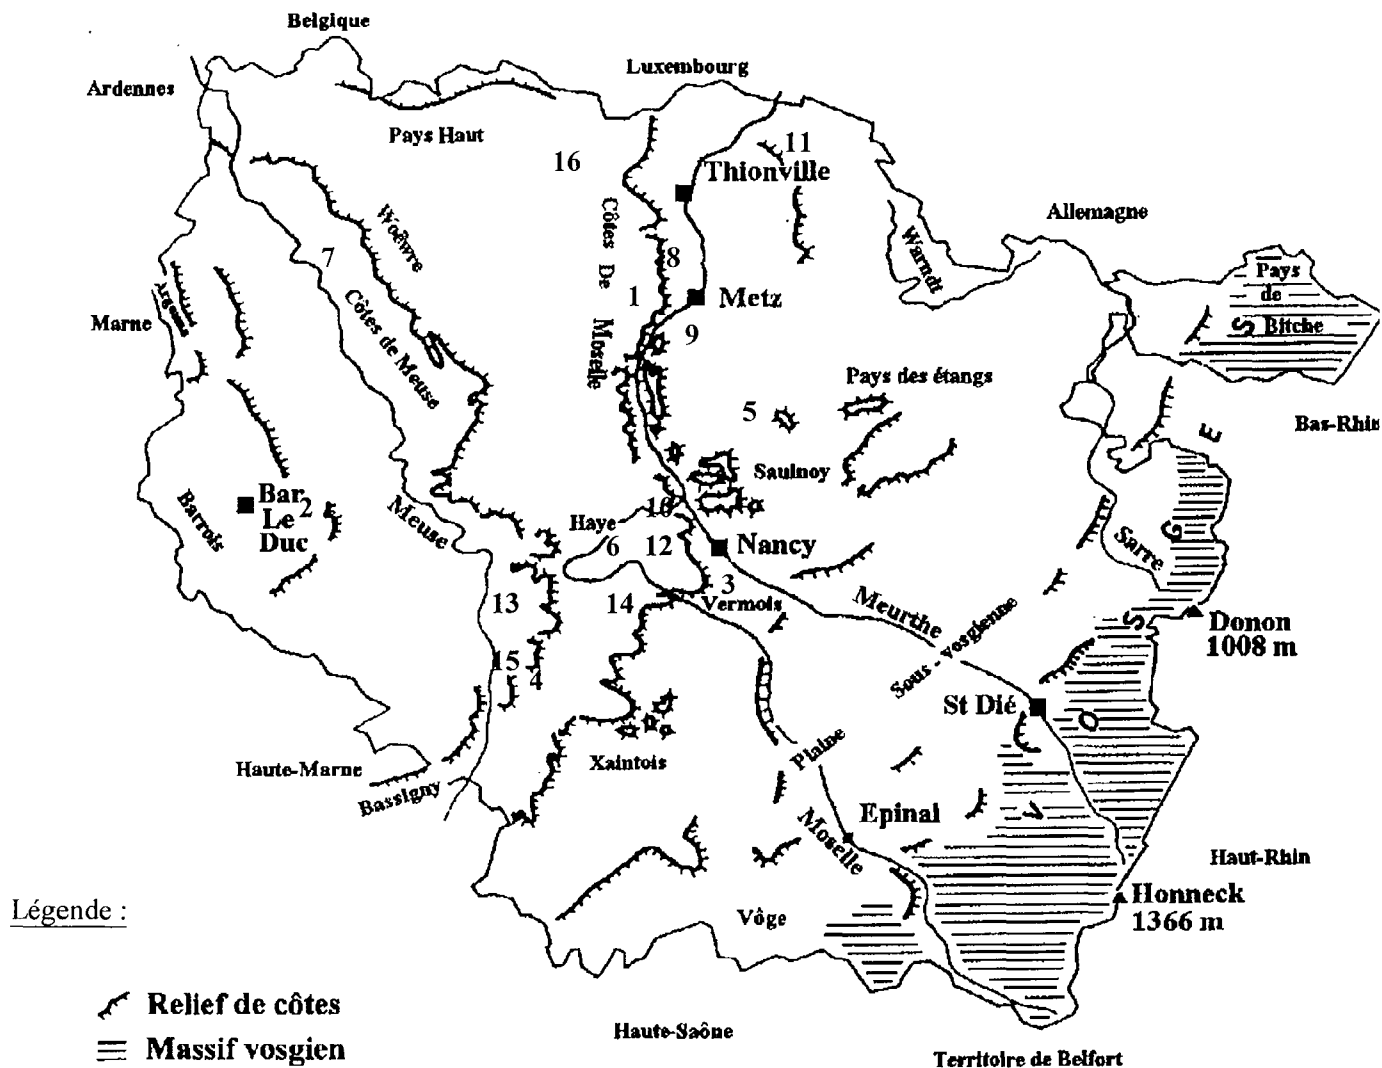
Belgique

Ardennes

Luxembourg

Pays Haut

16

11

Thionville

Allemagne

Woëvre

Côtes De Moselle

8

Warndt

7

1

Metz

Pays de Bitche

Argonne

Marne

Côtes de Meuse

9

Pays des étangs

5

Bas-Rhin

Saulnoy

Barrois

Bar Le Duc

2

Meuse

Haye

10

6

12

Nancy

Sarre

3

Vermois

13

14

Meurthe

Donon
1008 m

15

4

Sous - vosgienne

St Dié

V O S G E S

Xaintois

Plaine

Haute-Marne

Bassigny

Epinal

Moselle

Haut-Rhin

Légende :

Vôge

Honneck
1366 m

Relief de côtes

Massif vosgien

Haute-Saône

Territoire de Belfort